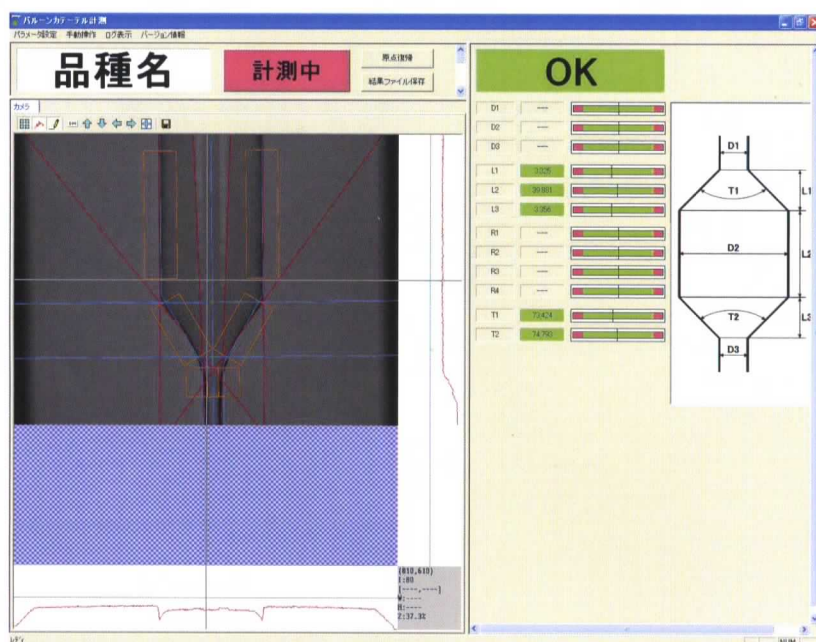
バルーンカテーテル計測
パラメータ設定 手動操作 ログ表示 バージョン情報

品種名
計測中
原点復帰
結果ファイル保存

OK

カメラ

| | | |
|---|---|---|
| D1 | ---- | |
| D2 | ---- | |
| D3 | ---- | |
| L1 | 3.225 | |
| L2 | 39.881 | |
| L3 | 3.356 | |
| R1 | ---- | |
| R2 | ---- | |
| R3 | ---- | |
| R4 | ---- | |
| T1 | 73.424 | |
| T2 | 74.793 | |

D1
T1
L1
D2
L2
T2
L3
D3

(810,610)
1:00
[----,----]
V:----
H:----
Z:37.32

レディ
NUM